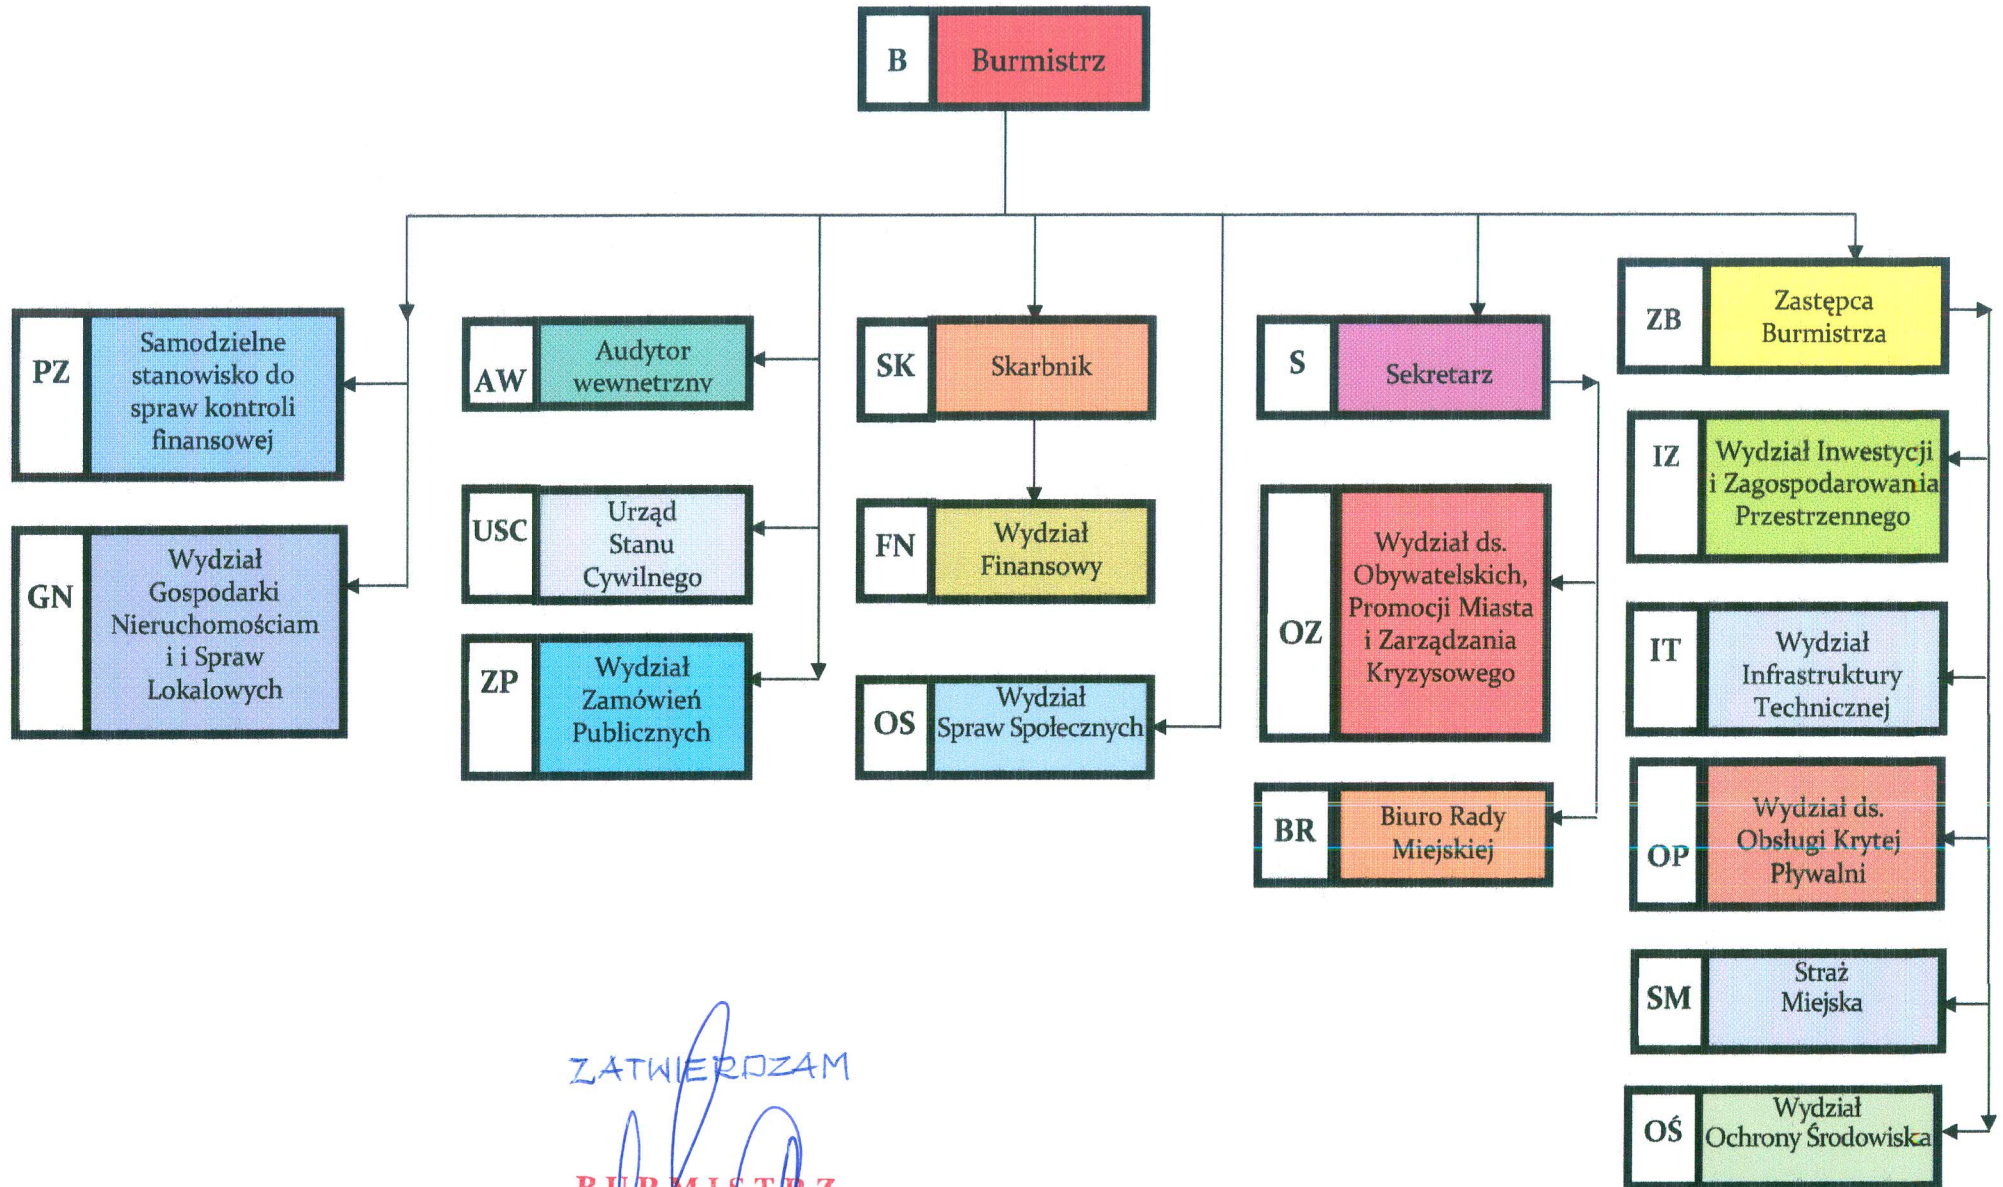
B Burmistrz

PZ Samodzielne stanowisko do spraw kontroli finansowej

GN Wydział Gospodarki Nieruchomościam i i Spraw Lokalowych

AW Audytor wewnetrzny

USC Urząd Stanu Cywilnego

ZP Wydział Zamówień Publicznych

SK Skarbnik

FN Wydział Finansowy

OS Wydział Spraw Społecznych

S Sekretarz

OZ Wydział ds. Obywatelskich, Promocji Miasta i Zarządzania Kryzysowego

BR Biuro Rady Miejskiej

ZB Zastępca Burmistrza

IZ Wydział Inwestycji i Zagospodarowania Przestrzennego

IT Wydział Infrastruktury Technicznej

OP Wydział ds. Obsługi Krytej Pływalni

SM Straż Miejska

OŚ Wydział Ochrony Środowiska

ZATWIERDZAM

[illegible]